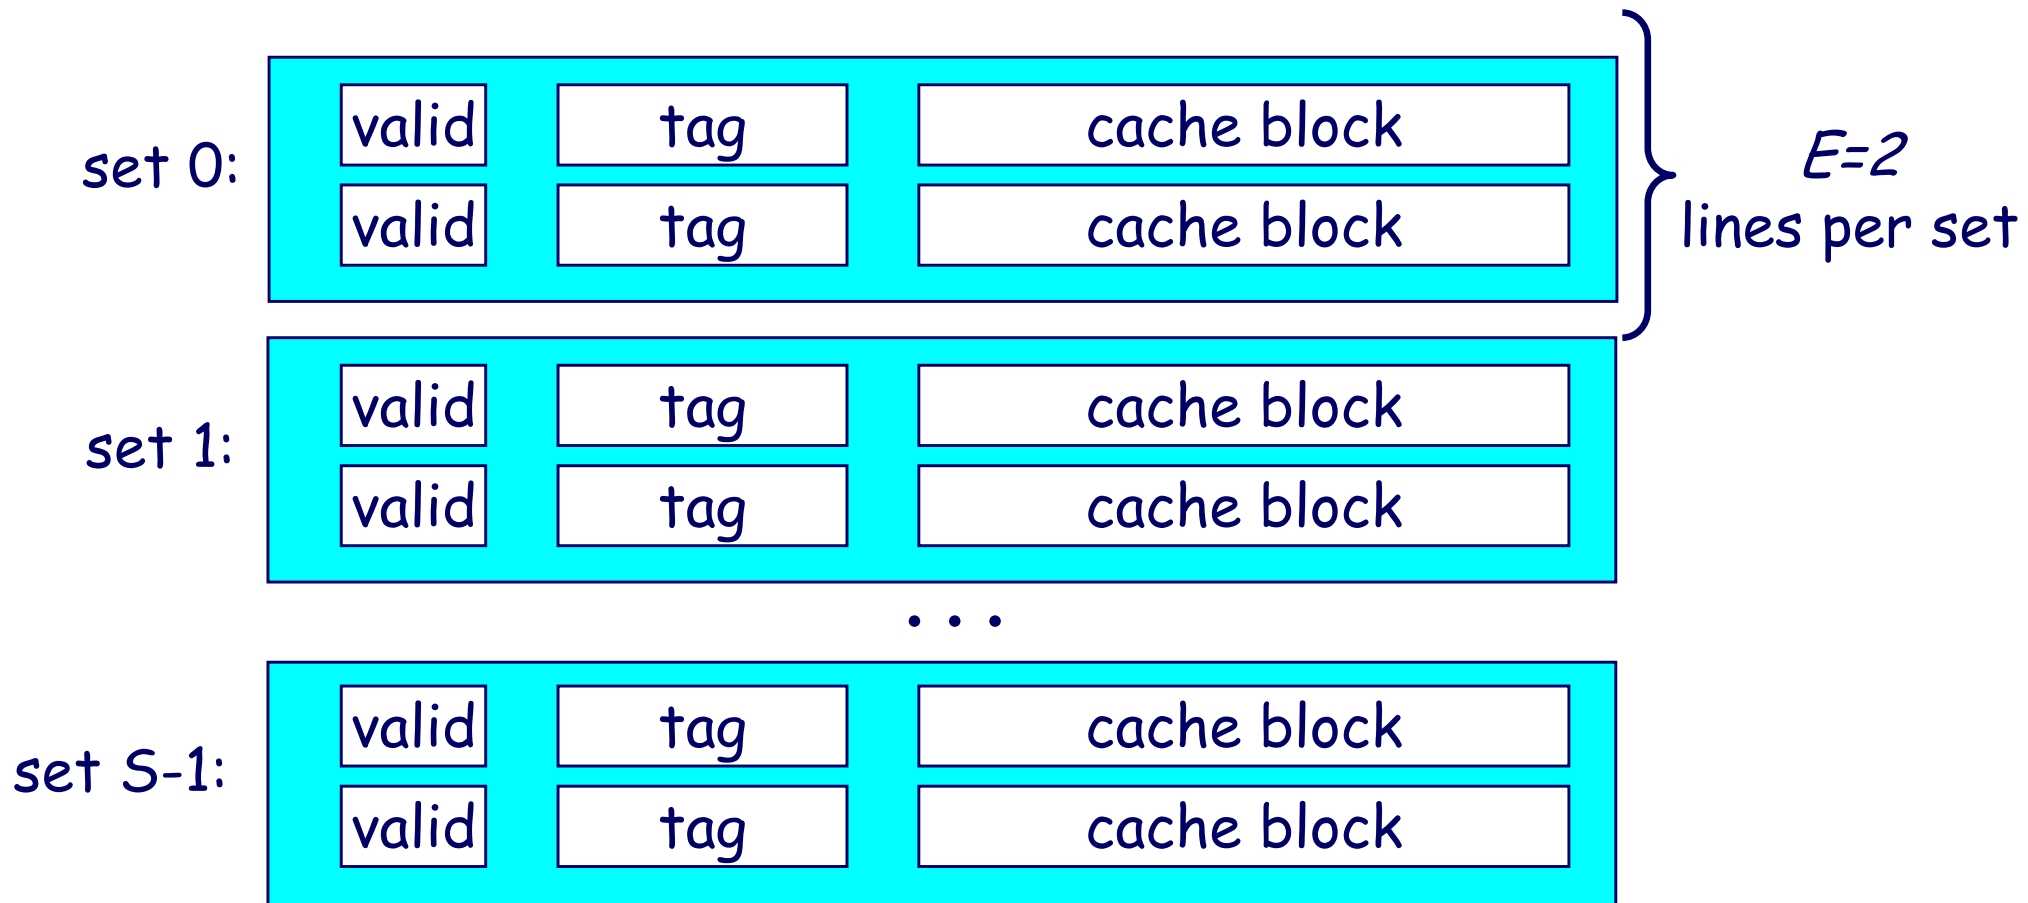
set 0:

| valid | tag | cache block |
|---|---|---|
| valid | tag | cache block |

$E=2$ lines per set

set 1:

| valid | tag | cache block |
|---|---|---|
| valid | tag | cache block |

• • •

set S-1:

| valid | tag | cache block |
|---|---|---|
| valid | tag | cache block |